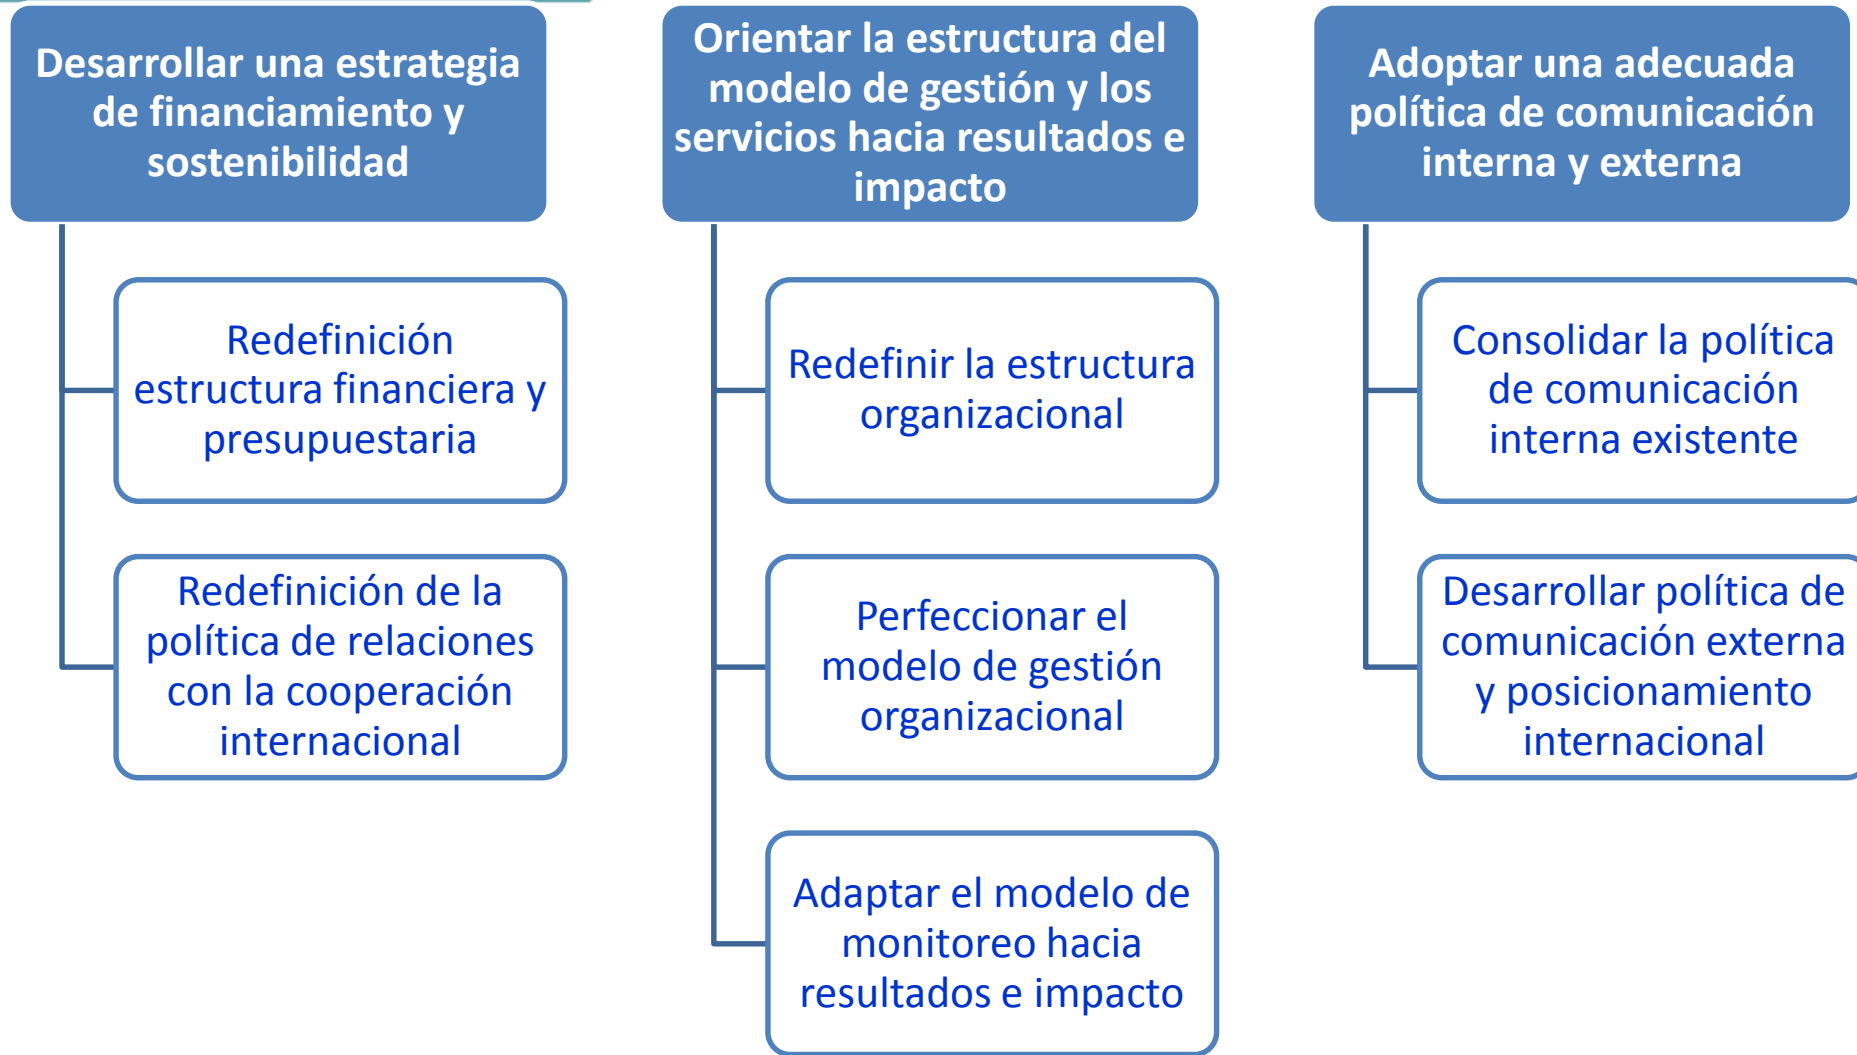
Desarrollar una estrategia de financiamiento y sostenibilidad

Redefinición estructura financiera y presupuestaria

Redefinición de la política de relaciones con la cooperación internacional

Orientar la estructura del modelo de gestión y los servicios hacia resultados e impacto

Redefinir la estructura organizacional

Perfeccionar el modelo de gestión organizacional

Adaptar el modelo de monitoreo hacia resultados e impacto

Adoptar una adecuada política de comunicación interna y externa

Consolidar la política de comunicación interna existente

Desarrollar política de comunicación externa y posicionamiento internacional